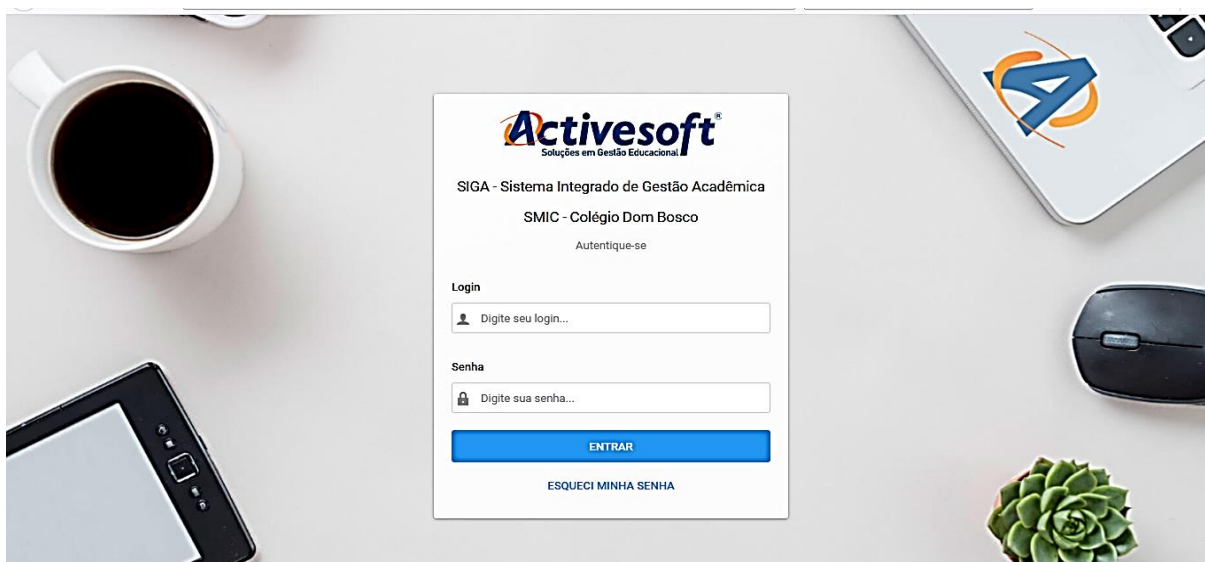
Activesoft®
Soluções em Gestão Educacional

SIGA - Sistema Integrado de Gestão Acadêmica

SMIC - Colégio Dom Bosco

Autentique-se

Login

Digite seu login...

Senha

Digite sua senha...

ENTRAR

ESQUECI MINHA SENHA